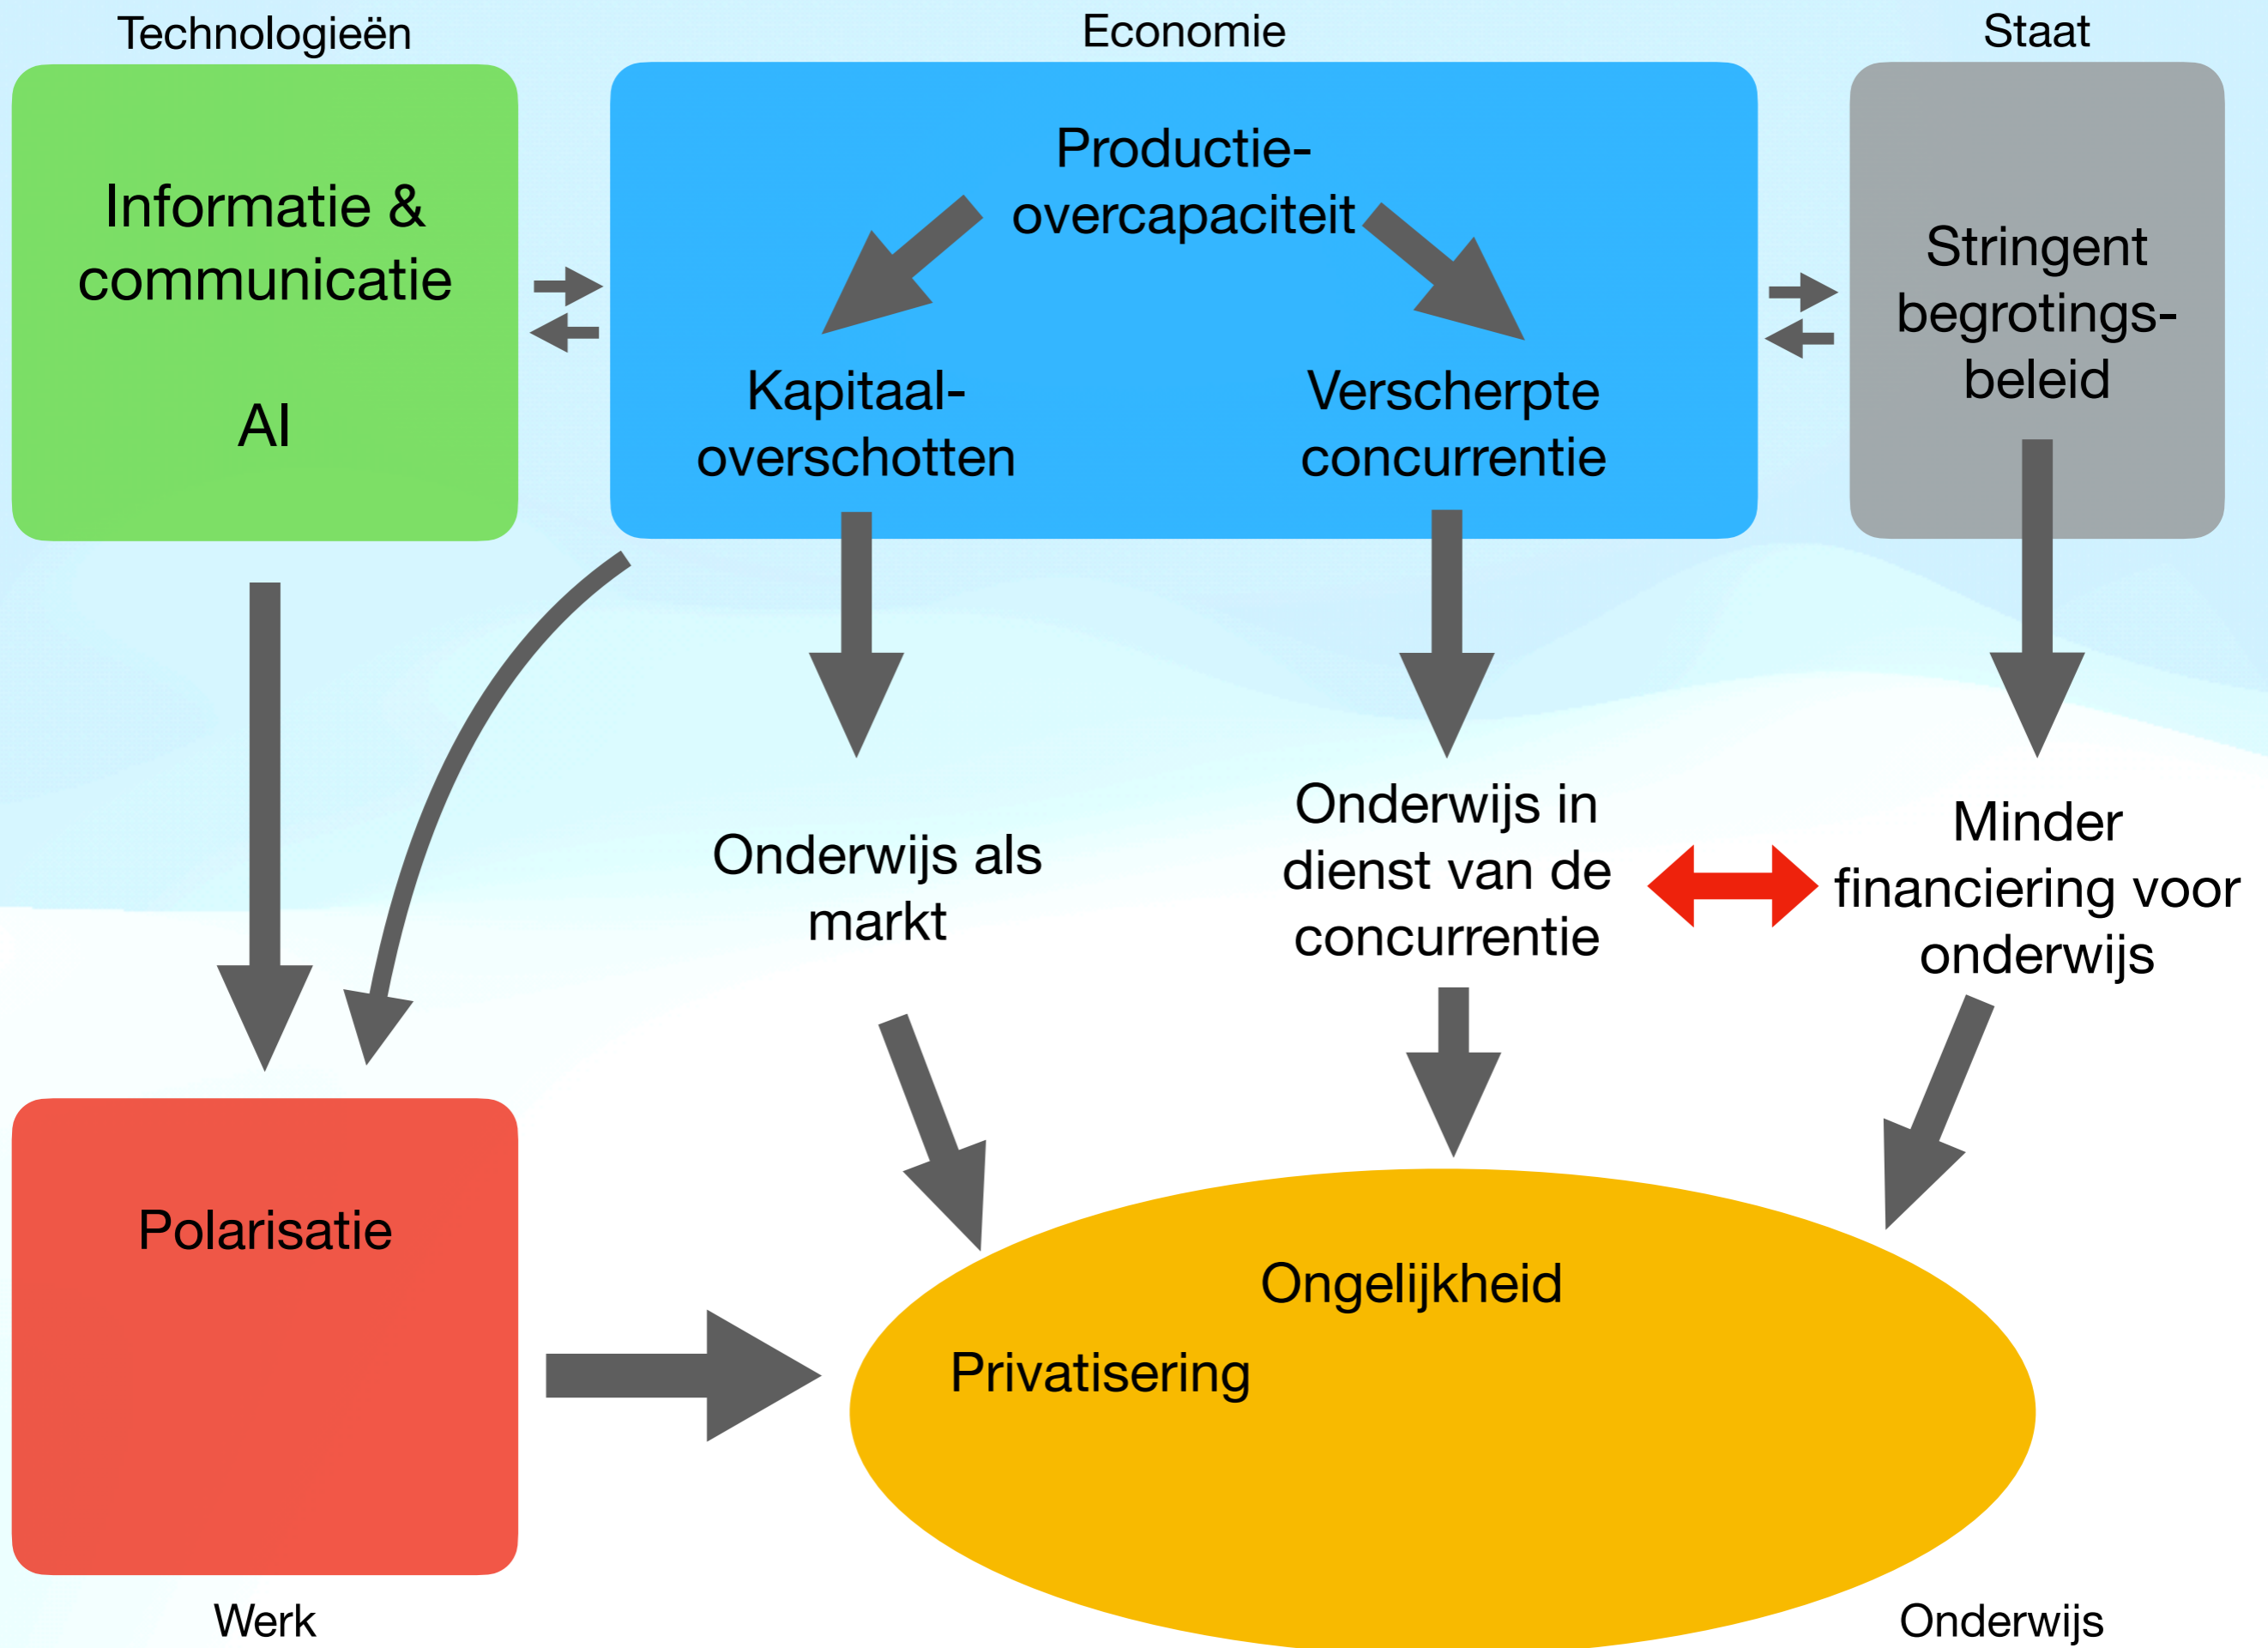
Technologieën

Informatie & communicatie

AI

Economie

Productie-overcapaciteit

Kapitaal-overschotten

Verscherpte concurrentie

Staat

Stringent begrotings-beleid

Onderwijs als markt

Onderwijs in dienst van de concurrentie

Minder financiering voor onderwijs

Polarisatie

Werk

Ongelijkheid

Privatisering

Onderwijs